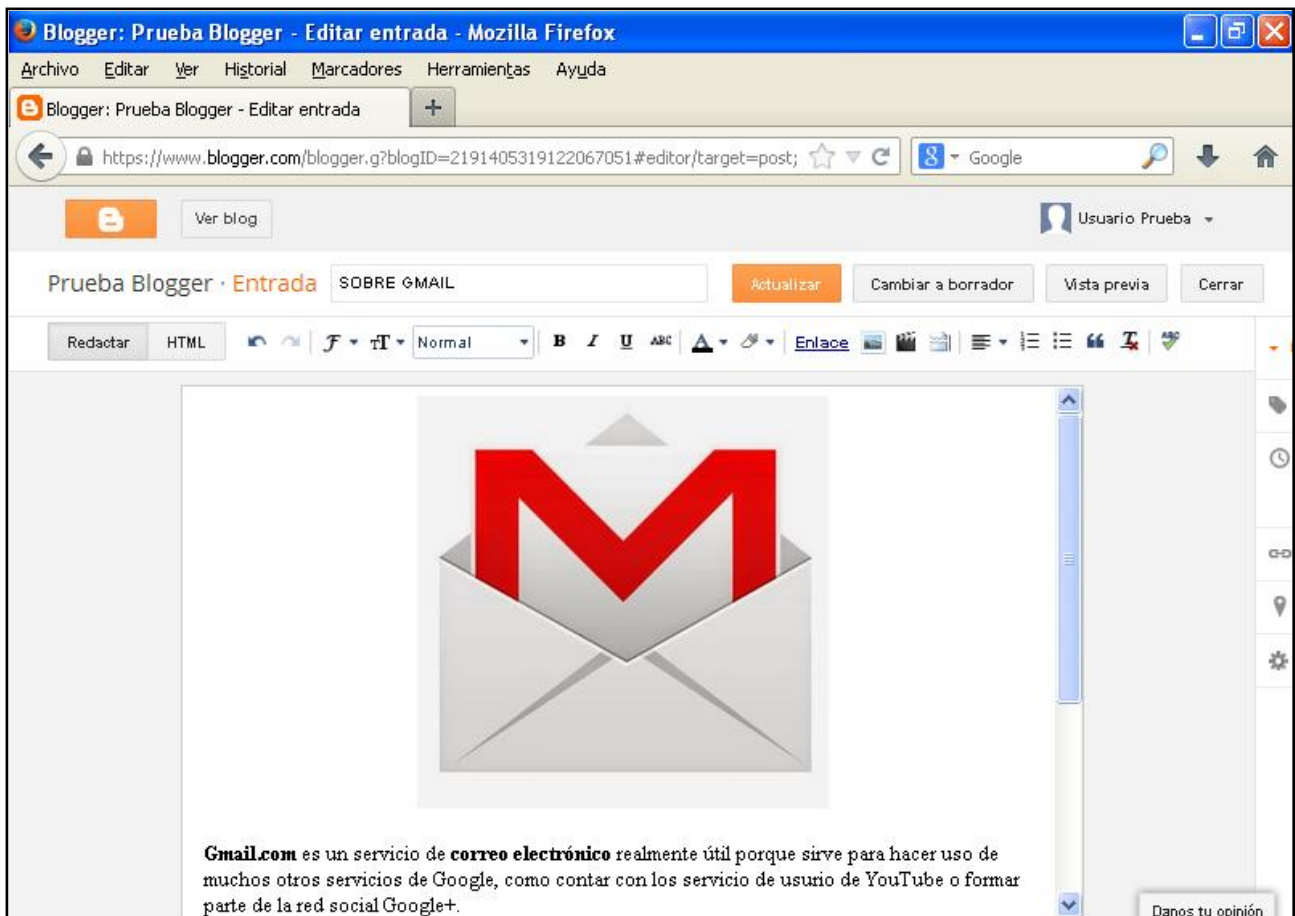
Blogger: Prueba Blogger - Editar entrada - Mozilla Firefox

Archivo Editar Ver Historial Marcadores Herramientas Ayuda

Blogger: Prueba Blogger - Editar entrada

https://www.blogger.com/blogger.g?blogID=2191405319122067051#editor/target=post;

Google

Ver blog

Usuario Prueba

Prueba Blogger · Entrada SOBRE GMAIL

Actualizar Cambiar a borrador Vista previa Cerrar

Redactar HTML Normal B I U ABC Enlace

**Gmail.com** es un servicio de **correo electrónico** realmente útil porque sirve para hacer uso de muchos otros servicios de Google, como contar con los servicio de usurio de YouTube o formar parte de la red social Google+.

Danos tu opinión